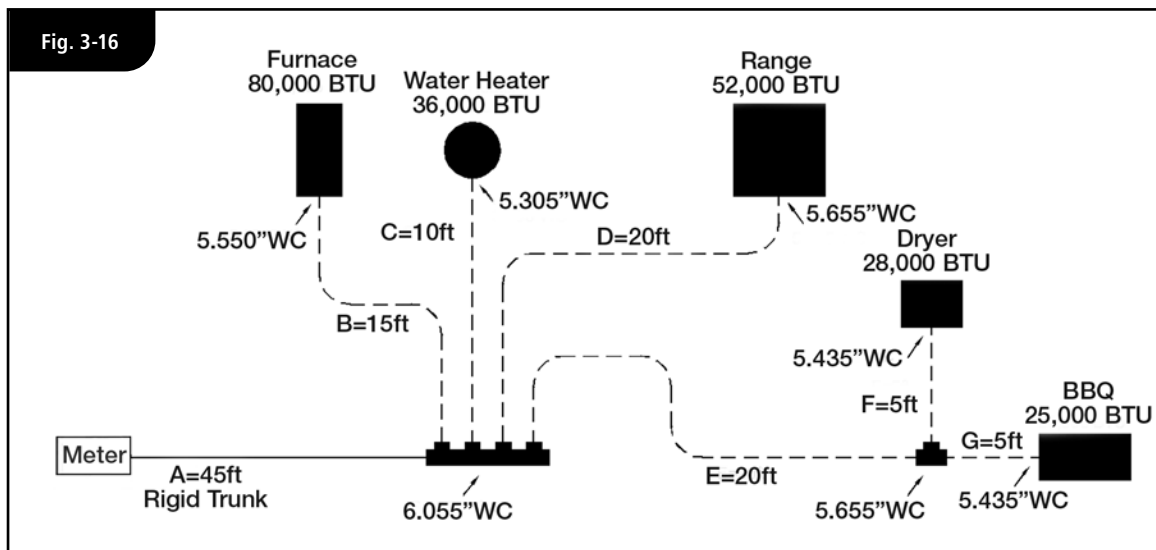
Fig. 3-16

Furnace
80,000 BTU

Water Heater
36,000 BTU

Range
52,000 BTU

5.305"WC

5.550"WC

C=10ft

D=20ft

5.655"WC

Dryer
28,000 BTU

B=15ft

5.435"WC

F=5ft

BBQ
25,000 BTU

G=5ft

Meter

A=45ft
Rigid Trunk

E=20ft

6.055"WC

5.655"WC

5.435"WC